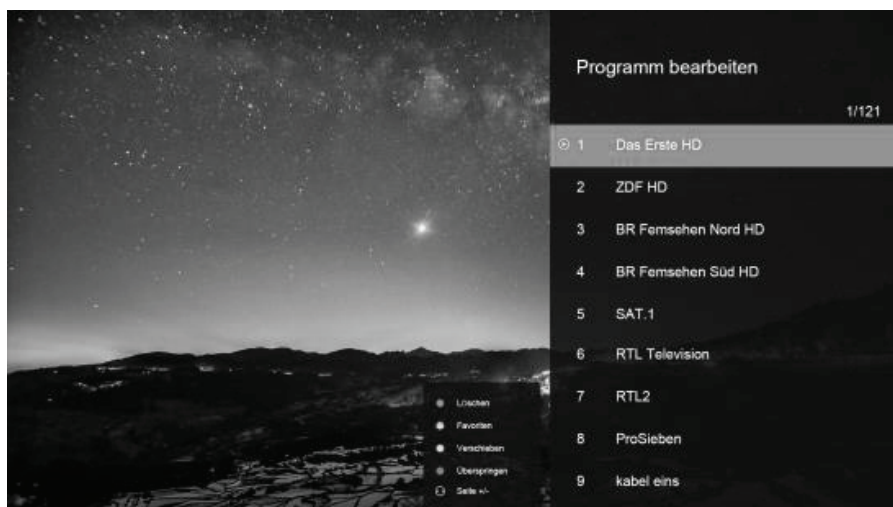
Programm bearbeiten

1/121

1 Das Erste HD
2 ZDF HD
3 BR Fernsehen Nord HD
4 BR Fernsehen Süd HD
5 SAT.1
6 RTL Television
7 RTL2
8 ProSieben
9 kabel eins

Löschen
Favoriten
Verschieben
Überspringen
Seite +/-